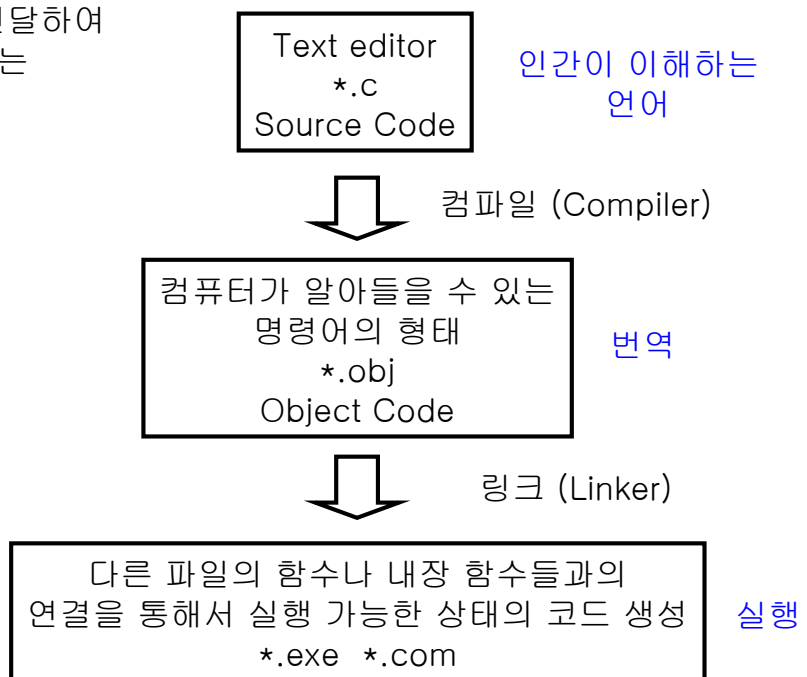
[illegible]달하여
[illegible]는

Text editor
*.c
Source Code

인간이 이해하는 언어

컴파일 (Compiler)

컴퓨터가 알아들을 수 있는 명령어의 형태
*.obj
Object Code

번역

링크 (Linker)

다른 파일의 함수나 내장 함수들과의 연결을 통해서 실행 가능한 상태의 코드 생성
*.exe *.com

실행